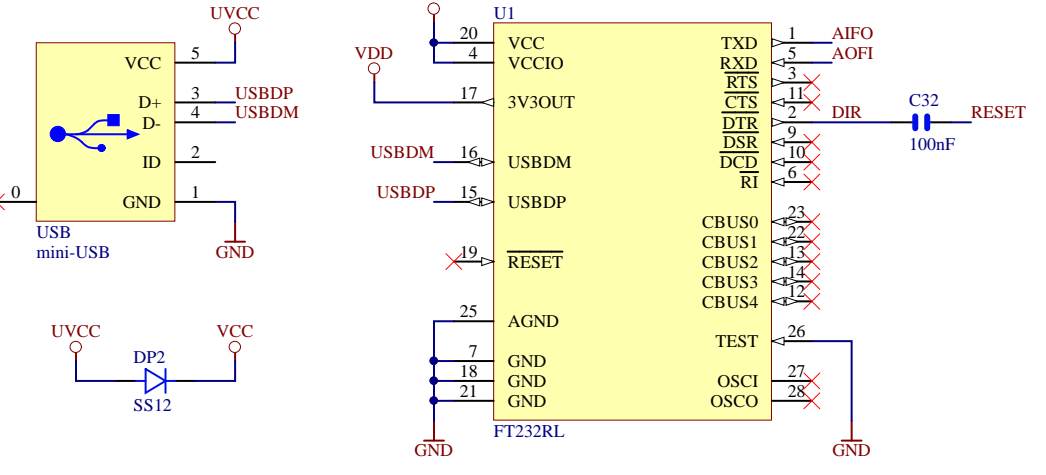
UVCC
VCC 5
D+ 3 USBDP
D- 4 USBDM
ID 2
0 GND 1
USB
mini-USB
GND

UVCC VCC
DP2
SS12

U1
VDD
20 VCC
4 VCCIO
17 3V3OUT
USBDM 16 USBDM
USBDP 15 USBDP
19 $\overline{RESET}$
25 AGND
7 GND
18 GND
21 GND
GND
FT232RL

TXD 1 AIFO
$\overline{RXD}$ 5 AOFI
$\overline{RTS}$ 3
$\overline{CTS}$ 11
$\overline{DTR}$ 2 DIR
$\overline{DSR}$ 9
$\overline{DCD}$ 10
$\overline{RI}$ 6
CBUS0 23
CBUS1 22
CBUS2 13
CBUS3 14
CBUS4 12
TEST 26
OSCI 27
OSCO 28
GND

C32
100nF
RESET